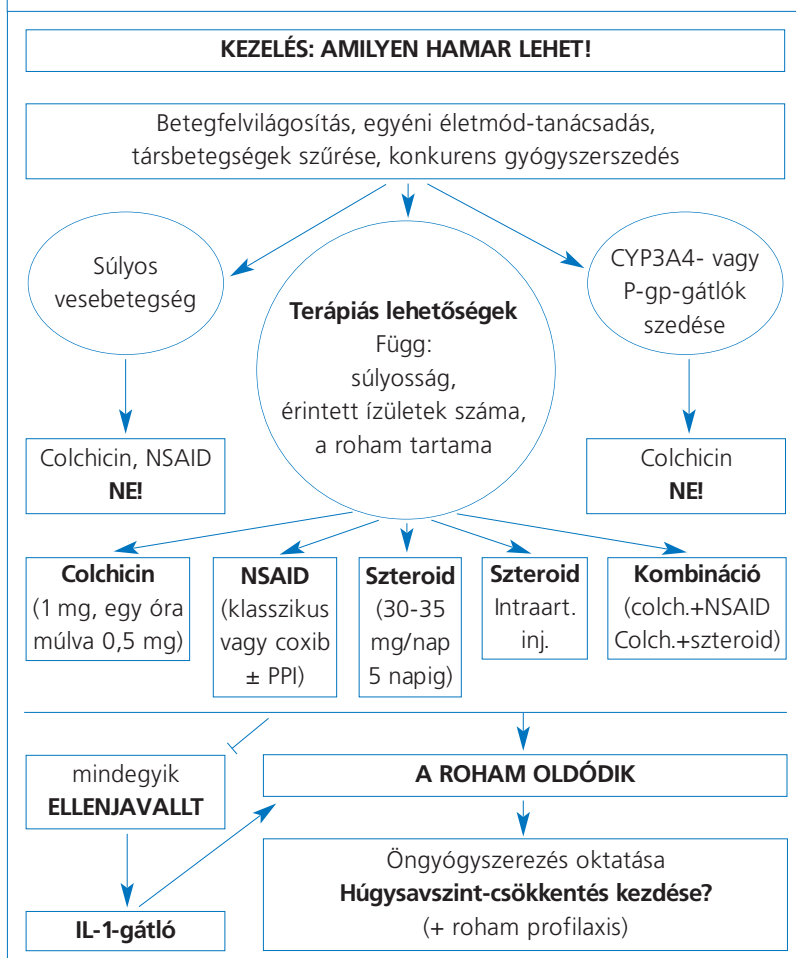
KEZELÉS: AMILYEN HAMAR LEHET!

Betegfelvilágosítás, egyéni életmód-tanácsadás, társbetegségek szűrése, konkurens gyógyszerszedés

Súlyos vesebetegség

Terápiás lehetőségek
Függ:
súlyosság,
érintett ízületek száma,
a roham tartama

CYP3A4- vagy P-gp-gátlók szedése

Colchicin, NSAID
NE!

Colchicin
NE!

Colchicin
(1 mg, egy óra múlva 0,5 mg)

NSAID
(klasszikus vagy coxib ± PPI)

Szteroid
(30-35 mg/nap 5 napig)

Szteroid
Intraart. inj.

Kombináció
(colch.+NSAID Colch.+szteroid)

mindegyik
ELLENJAVALLT

A ROHAM OLDÓDIK

IL-1-gátló

Öngyógyszerezés oktatása
Húgysavszint-csökkentés kezdése?
(+ roham profilaxis)